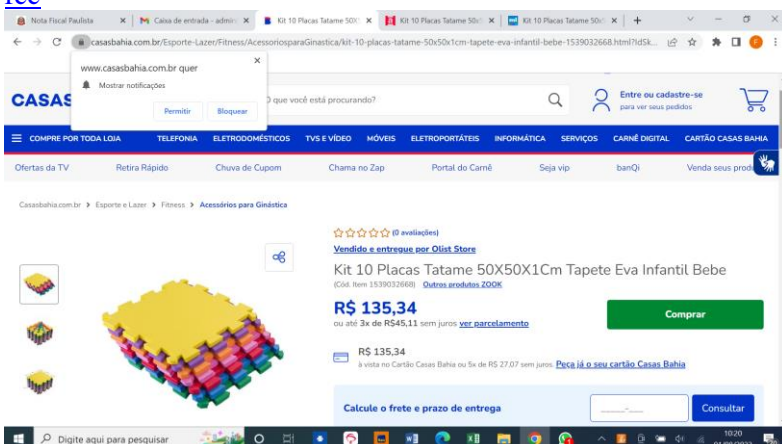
Nota Fiscal Paulista | Caixa de entrada - admin | Kit 10 Placas Tatame 50X | Kit 10 Placas Tatame 50x | Kit 10 Placas Tatame 50x | +

casasbahia.com.br/Esporte-Lazer/Fitness/AcessoriosparaGinastica/kit-10-placas-tatame-50x50x1cm-tapete-eva-infantil-bebe-1539032668.html?IdSk...

www.casasbahia.com.br quer
Mostrar notificações
Permitir Bloquear

CASAS
O que você está procurando?
Entre ou cadastre-se
para ver seus pedidos

COMPRE POR TODA LOJA | TELEFONIA | ELETRODOMÉSTICOS | TVS E VÍDEO | MÓVEIS | ELETROPORTÁTEIS | INFORMÁTICA | SERVIÇOS | CARNÊ DIGITAL | CARTÃO CASAS BAHIA

Ofertas da TV | Retira Rápido | Chuva de Cupom | Chama no Zap | Portal do Carnê | Seja vip | banQi | Venda seus prod

Casasbahia.com.br > Esporte e Lazer > Fitness > Acessórios para Ginástica

☆☆☆☆☆ (0 avaliações)
Vendido e entregue por Olist Store
Kit 10 Placas Tatame 50X50X1Cm Tapete Eva Infantil Bebe
(Cód. Item 1539032668) Outros produtos ZOOK
R$ 135,34
ou até 3x de R$45,11 sem juros ver parcelamento
Comprar
R$ 135,34
à vista no Cartão Casas Bahia ou 5x de R$ 27,07 sem juros. Peça já o seu cartão Casas Bahia

Calcule o frete e prazo de entrega
_____-___
Consultar

Digite aqui para pesquisar
10:20